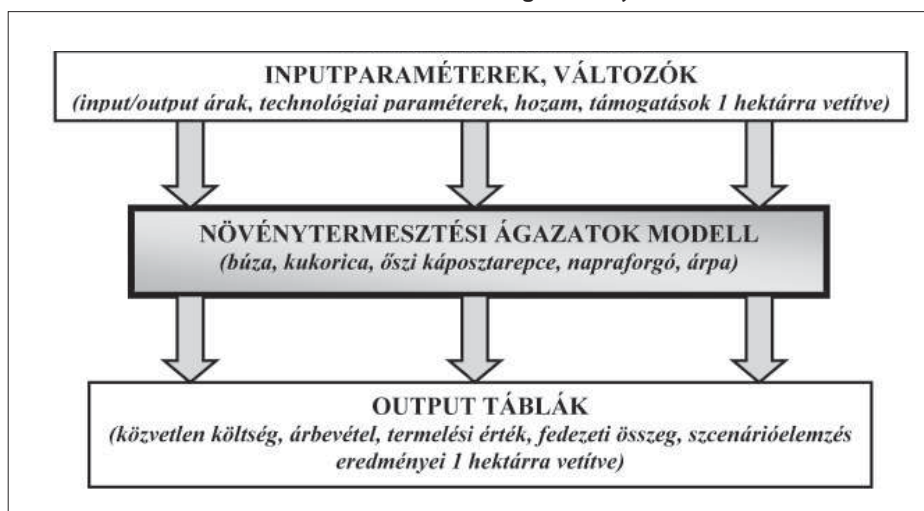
INPUTPARAMÉTEREK, VÁLTOZÓK
(input/output árak, technológiai paraméterek, hozam, támogatások 1 hektárra vetítve)

NÖVÉNYTERMESZTÉSI ÁGAZATOK MODELL
(búza, kukorica, őszi káposztarepce, napraforgó, árpa)

OUTPUT TÁBLÁK
(közvetlen költség, árbevétel, termelési érték, fedezeti összeg, szcenárióelemzés eredményei 1 hektárra vetítve)